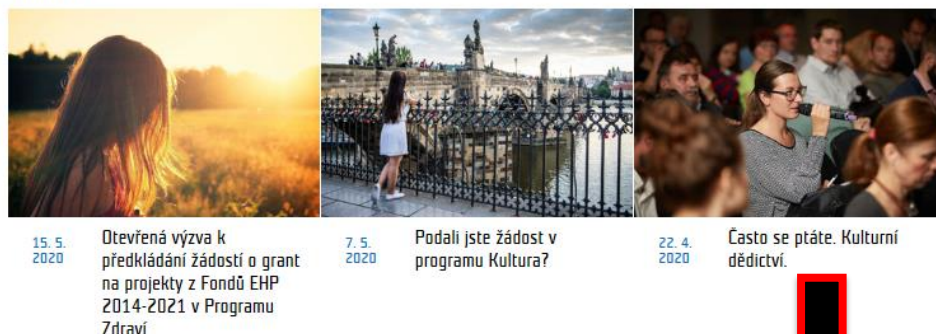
15. 5. 2020

Otevřená výzva k předkládání žádostí o grant na projekty z Fondů EHP 2014-2021 v Programu Zdraví

7. 5. 2020

Podali jste žádost v programu Kultura?

22. 4. 2020

Často se ptáte. Kulturní dědictví.